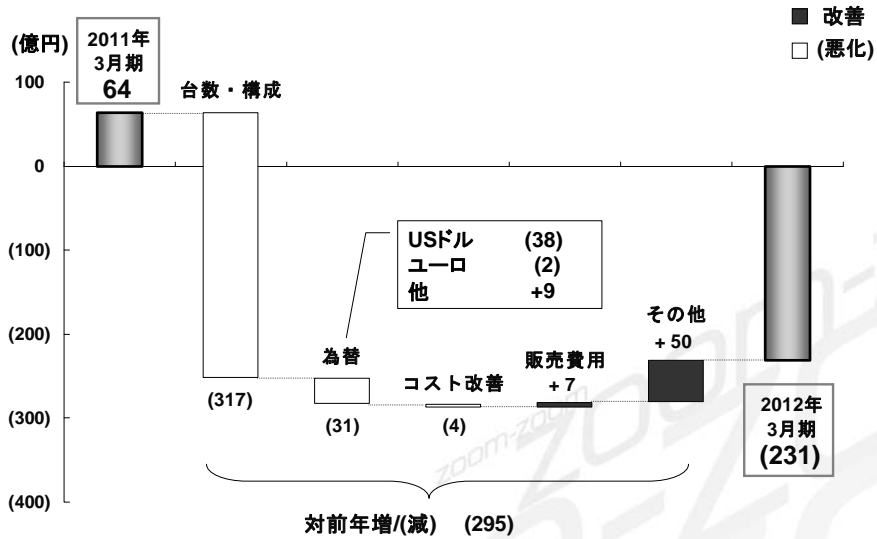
■ 改善
□ (悪化)

(億円)
100
0
(100)
(200)
(300)
(400)

2011年
3月期
64

台数・構成
(317)

USドル (38)
ユーロ (2)
他 +9

為替
(31)

コスト改善
(4)

販売費用
+ 7

その他
+ 50

2012年
3月期
(231)

対前年増/(減) (295)

zoom-zoom